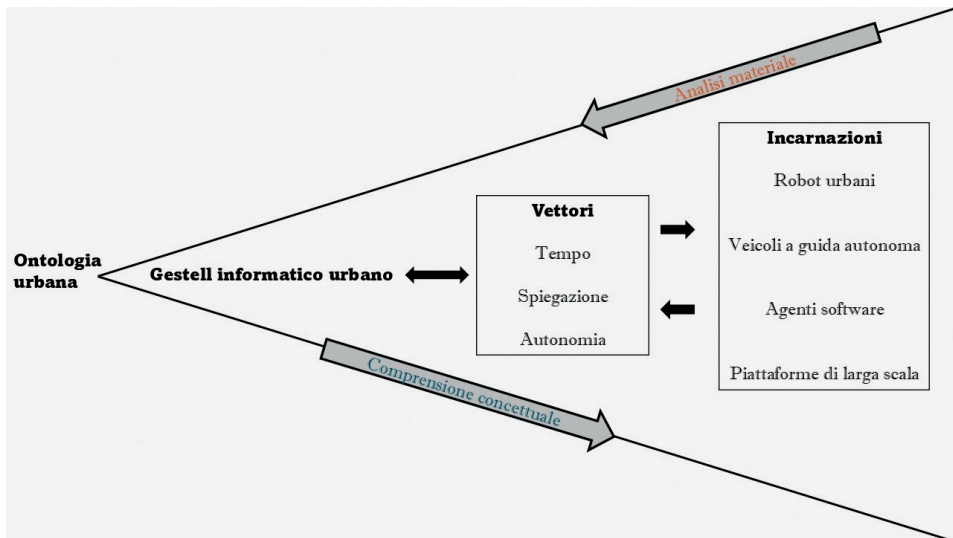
Analisi materiale

Incarnazioni

Robot urbani

Veicoli a guida autonoma

Agenti software

Piattaforme di larga scala

Vettori

Tempo

Spiegazione

Autonomia

Ontologia urbana

Gestell informatico urbano

Comprensione concettuale